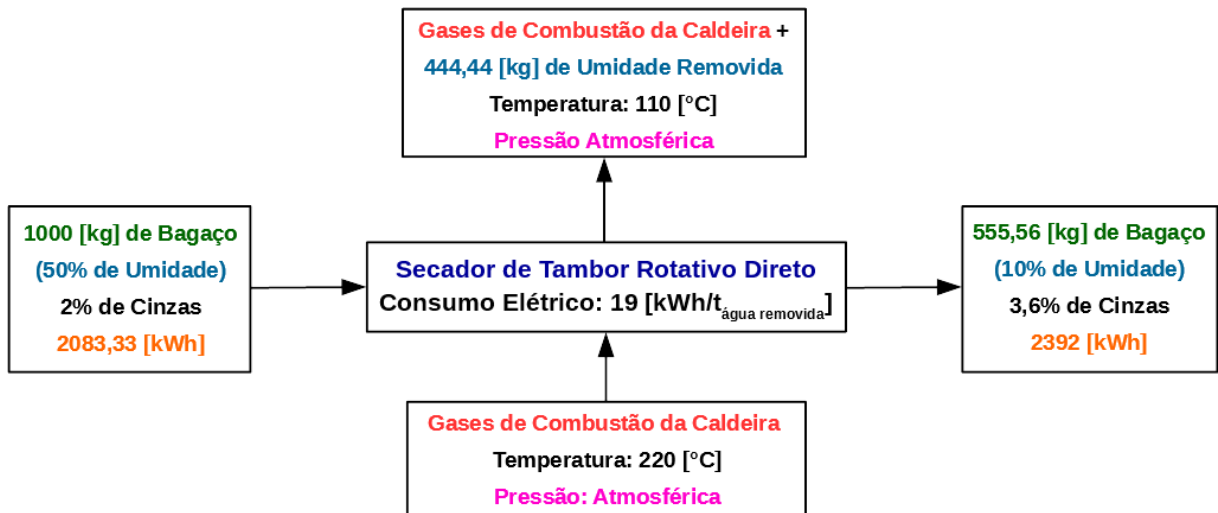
Gases de Combustão da Caldeira +
444,44 [kg] de Umidade Removida
Temperatura: 110 [°C]
Pressão Atmosférica

1000 [kg] de Bagaço
(50% de Umidade)
2% de Cinzas
2083,33 [kWh]

Secador de Tambor Rotativo Direto
Consumo Elétrico: 19 [kWh/t$_{\text{água removida}}$]

555,56 [kg] de Bagaço
(10% de Umidade)
3,6% de Cinzas
2392 [kWh]

Gases de Combustão da Caldeira
Temperatura: 220 [°C]
Pressão: Atmosférica